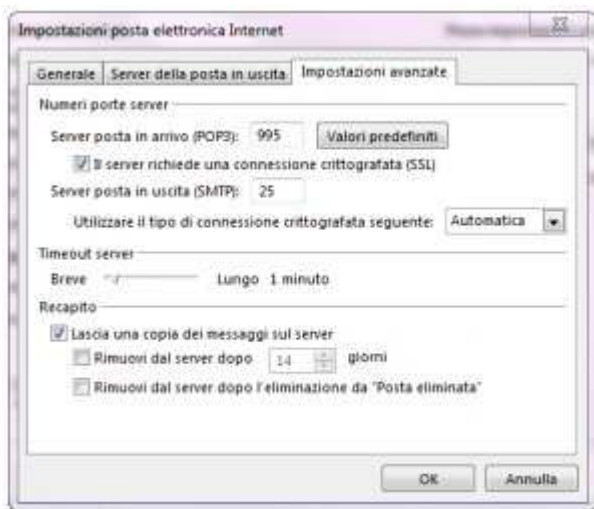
Impostazioni posta elettronica Internet

Generale | Server della posta in uscita | Impostazioni avanzate

Numeri porte server

Server posta in arrivo (POP3): 995 Valori predefiniti

Il server richiede una connessione crittografata (SSL)

Server posta in uscita (SMTP): 25

Utilizzare il tipo di connessione crittografata seguente: Automatica

Timeout server

Breve Lungo 1 minuto

Recapito

Lascia una copia dei messaggi sul server

Rimuovi dal server dopo 14 giorni

Rimuovi dal server dopo l'eliminazione da "Posta eliminata"

OK Annulla